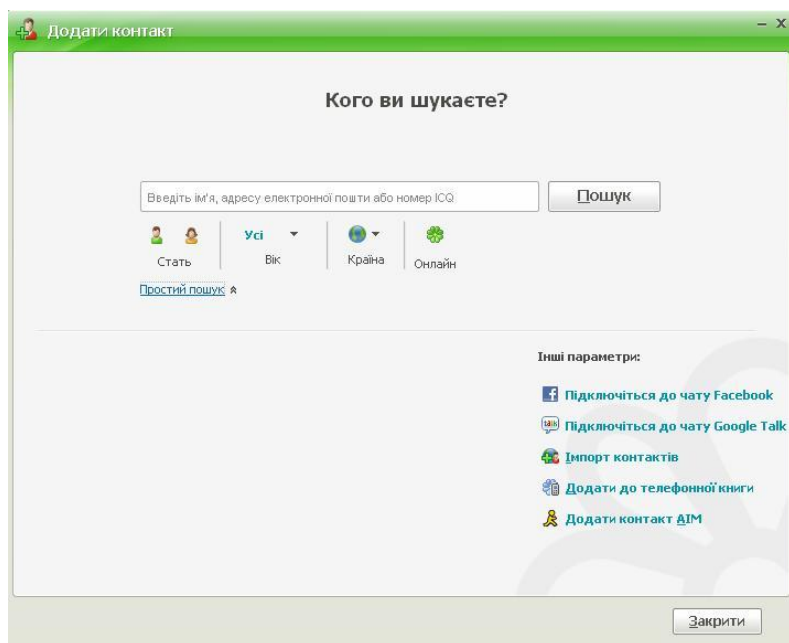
Додати контакт

– X

Кого ви шукаєте?

Введіть ім'я, адресу електронної пошти або номер ICQ

Пошук

Стать

Усі

Вік

Країна

Онлайн

Простий пошук

Інші параметри:

Підключіться до чату Facebook

talk

Підключіться до чату Google Talk

Імпорт контактів

Додати до телефонної книги

Додати контакт AIM

Закрити